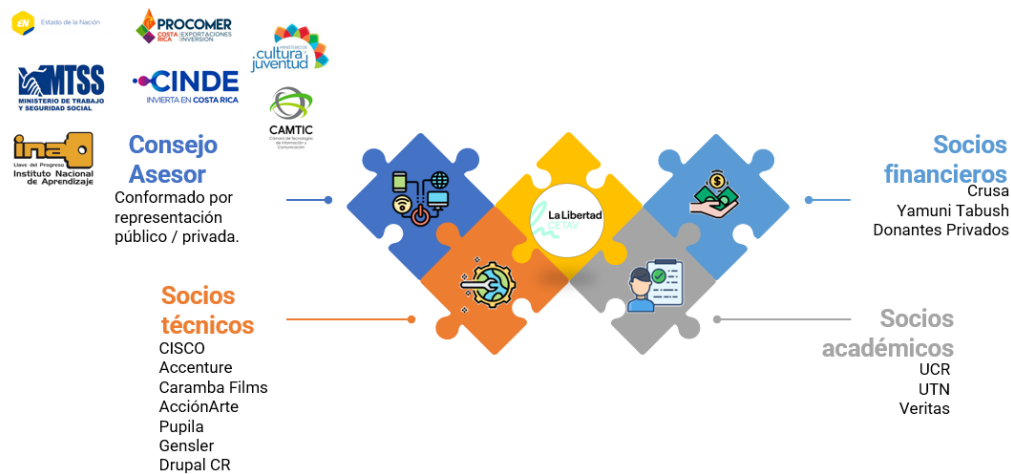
Estado de la Nación

PROCOMER
COSTA RICA EXPORTACIONES E INVERSIÓN

Ministerio de Cultura y Juventud

MTSS
MINISTERIO DE TRABAJO Y SEGURIDAD SOCIAL

CINDE
INVIERTA EN COSTA RICA

CAMTIC
Cámara de Tecnologías de Información y Comunicación

ina
Llave del Progreso
Instituto Nacional de Aprendizaje

Consejo Asesor
Conformado por representación público / privada.

La Libertad
CETAV

Socios financieros
Crusa
Yamuni Tabush
Donantes Privados

Socios técnicos
CISCO
Accenture
Caramba Films
AcciónArte
Pupila
Gensler
Drupal CR

Socios académicos
UCR
UTN
Veritas